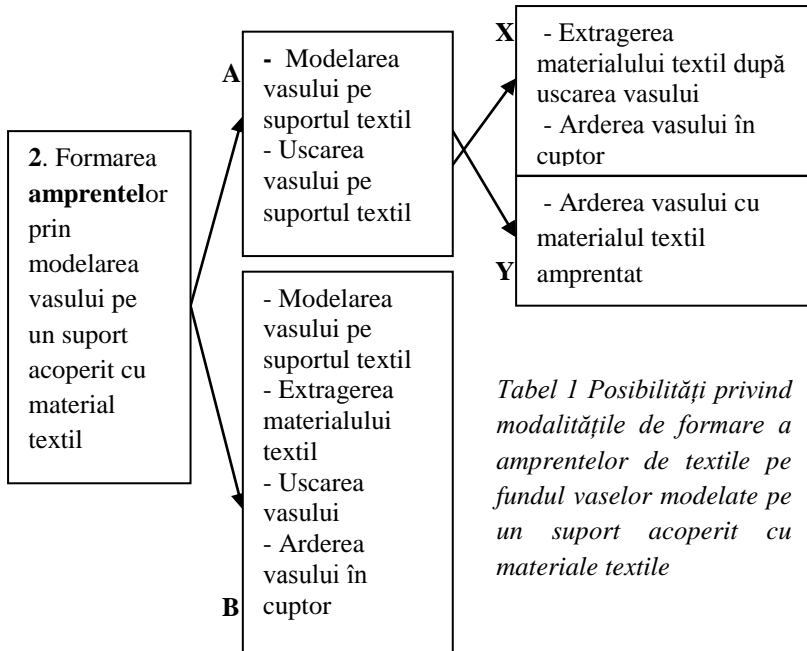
**2**. Formarea **amprentel**or prin modelarea vasului pe un suport acoperit cu material textil

A

- Modelarea vasului pe suportul textil
- Uscarea vasului pe suportul textil

X

- Extragerea materialului textil după uscarea vasului
- Arderea vasului în cuptor

- Arderea vasului cu materialul textil amprentat

Y

- Modelarea vasului pe suportul textil
- Extragerea materialului textil
- Uscarea vasului
- Arderea vasului în cuptor

B

*Tabel 1 Posibilități privind modalitățile de formare a amprentelor de textile pe fundul vaselor modelate pe un suport acoperit cu materiale textile*